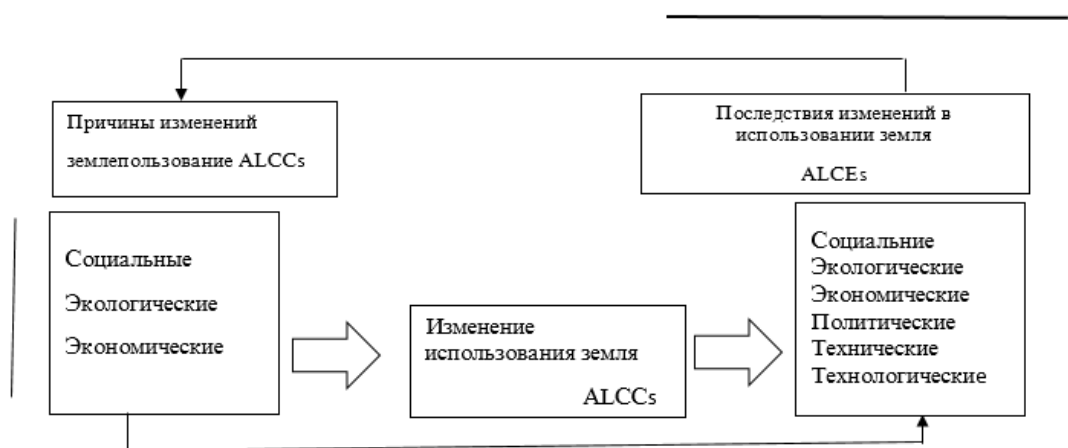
Причины изменений землепользование ALCCs

Последствия изменений в использовании земля

ALCEs

Социальные

Экологические

Экономические

Изменение использования земля

ALCCs

Социальние
Экологические
Экономические
Политические
Технические
Технологические